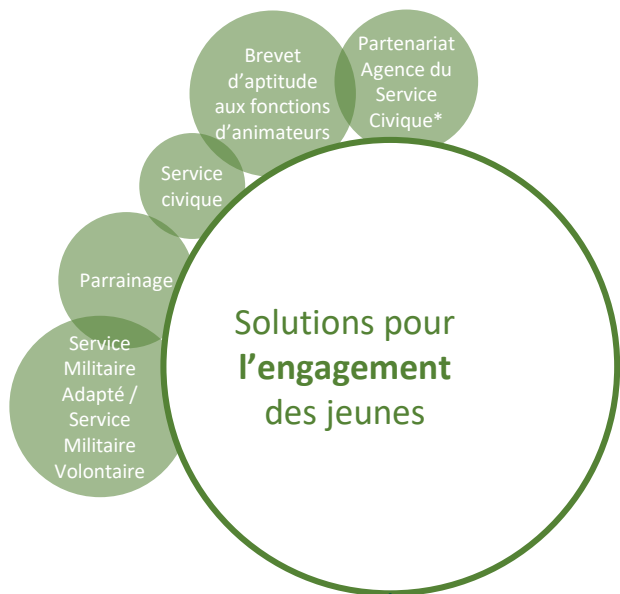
Brevet d'aptitude aux fonctions d'animateurs

Partenariat Agence du Service Civique*

Service civique

Parrainage

Service Militaire Adapté / Service Militaire Volontaire

Solutions pour **l'engagement** des jeunes